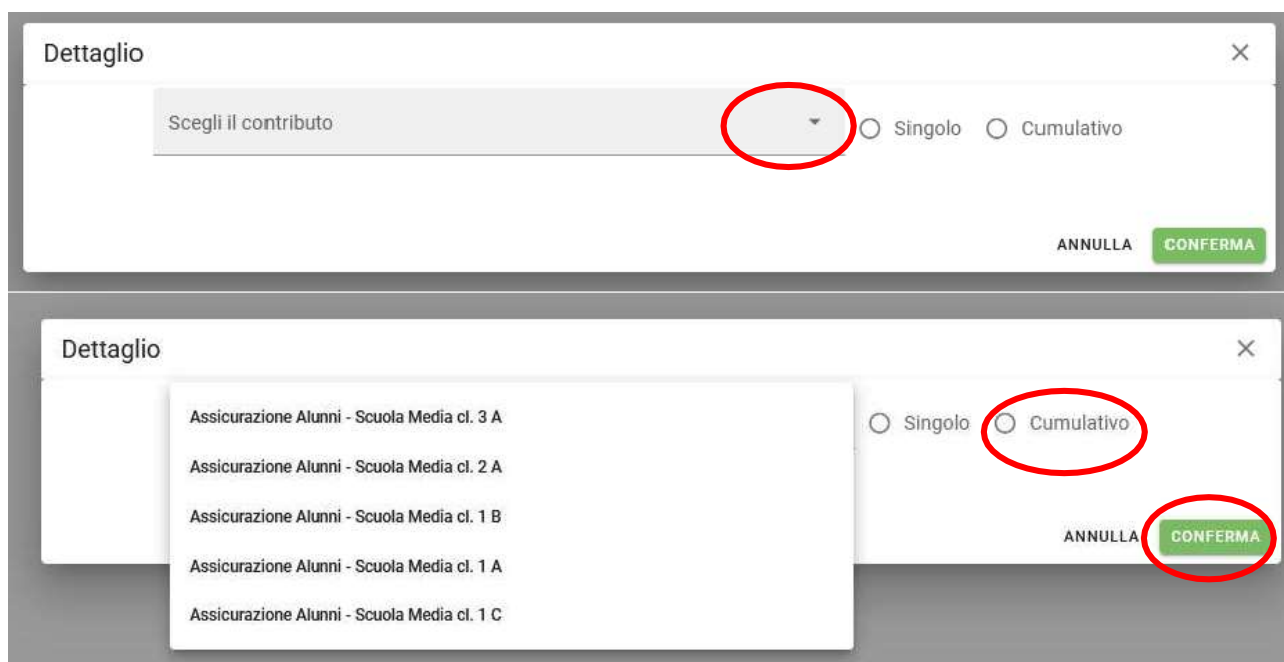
Dettaglio
×

Scegli il contributo

Singolo
Cumulativo

ANNULLA
CONFERMA

Dettaglio
×

Assicurazione Alunni - Scuola Media cl. 3 A
Assicurazione Alunni - Scuola Media cl. 2 A
Assicurazione Alunni - Scuola Media cl. 1 B
Assicurazione Alunni - Scuola Media cl. 1 A
Assicurazione Alunni - Scuola Media cl. 1 C

Singolo
Cumulativo

ANNULLA
CONFERMA